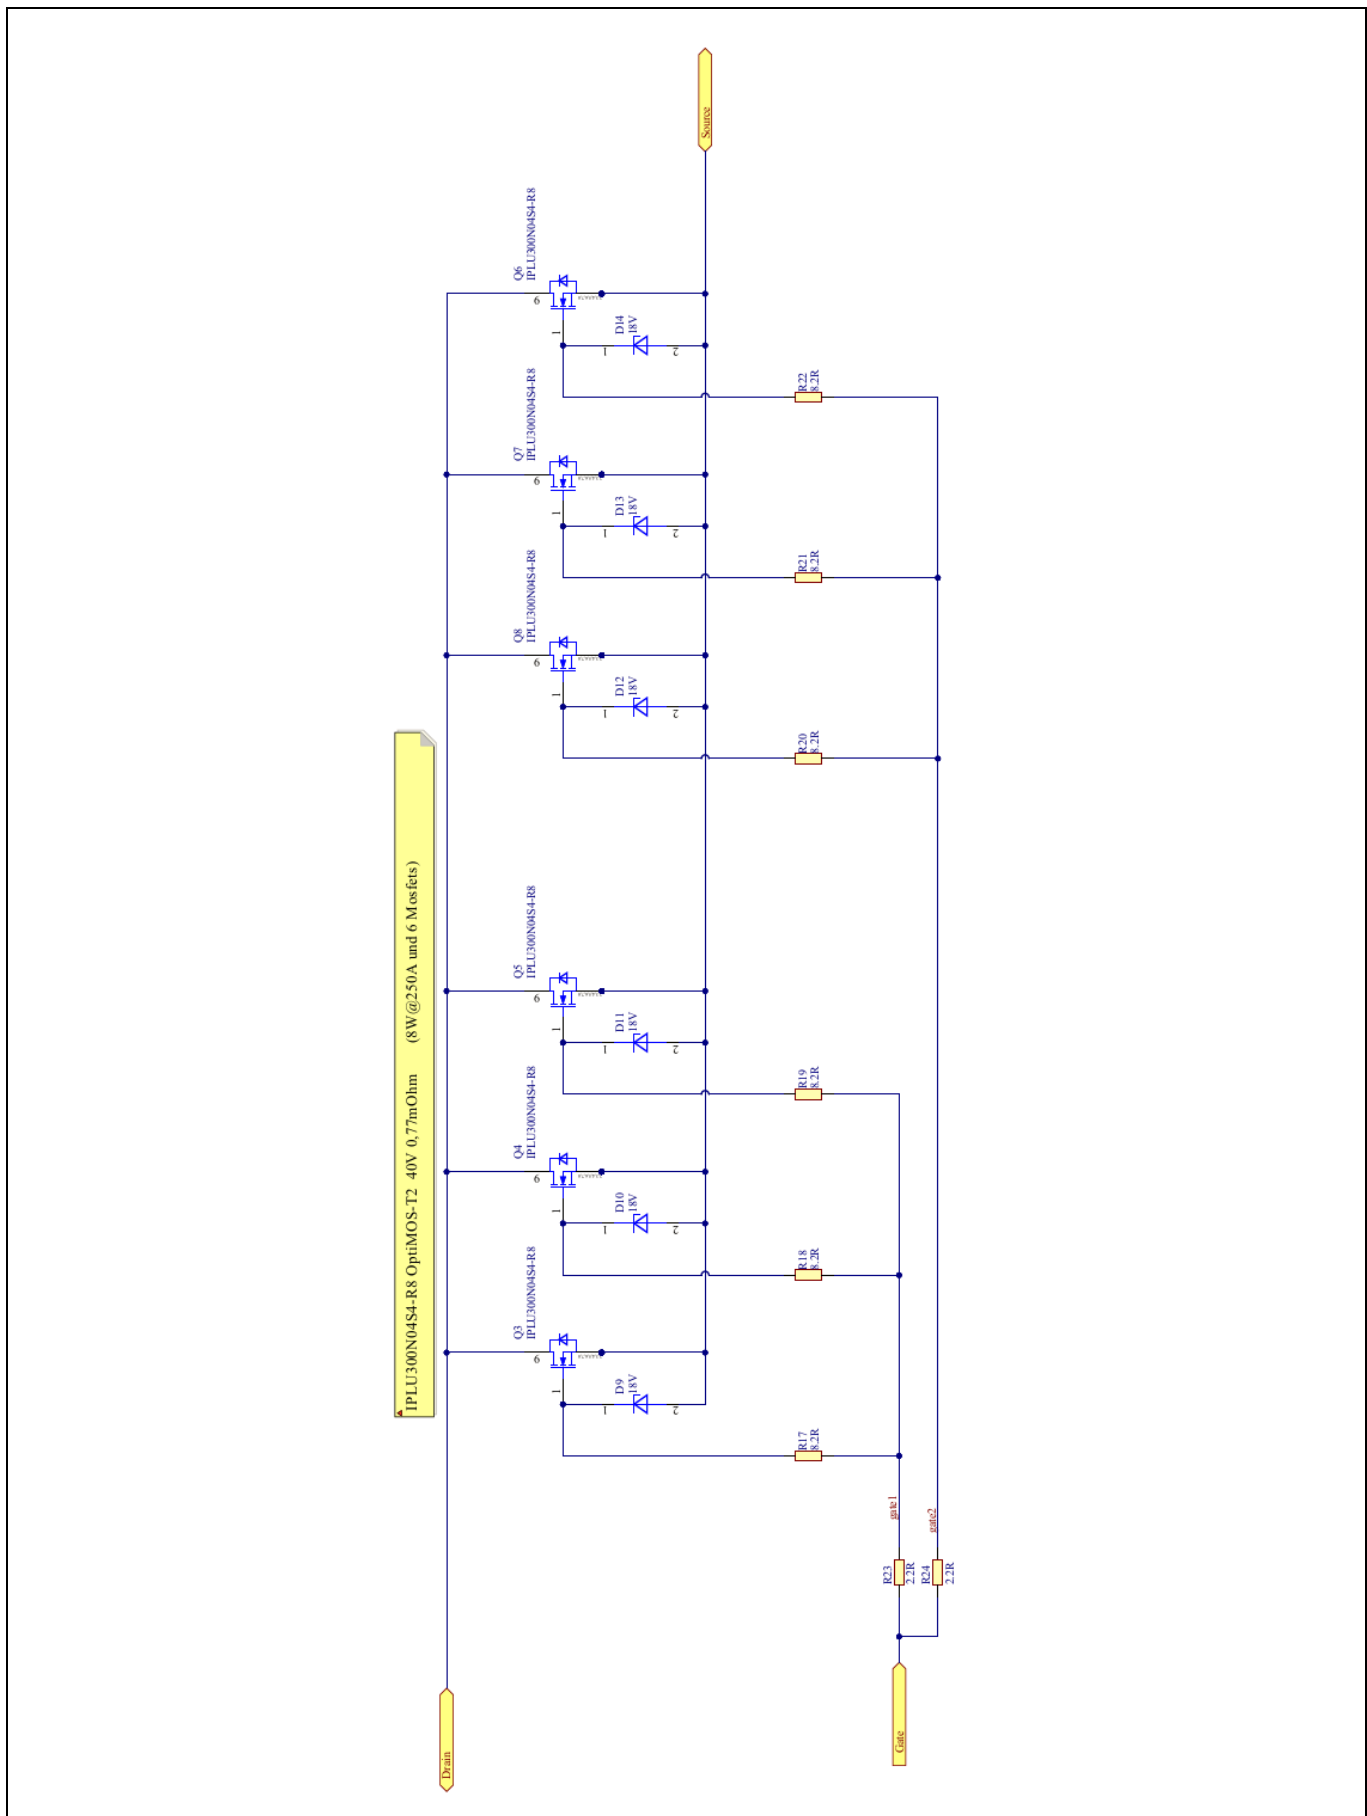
IPLU300N04S4-R8 OptiMOS-T2 40V 0,77mOhm (8W@250A und 6 Mosfets)

Source

Q6
IPLU300N04S4-R8
D14
18V
R22
8.2R

Q7
IPLU300N04S4-R8
D13
18V
R21
8.2R

Q8
IPLU300N04S4-R8
D12
18V
R20
8.2R

Q5
IPLU300N04S4-R8
D11
18V
R19
8.2R

Q4
IPLU300N04S4-R8
D10
18V
R18
8.2R

Q3
IPLU300N04S4-R8
D9
18V
R17
8.2R

gate1
gate2
R23
2.2R
R24
2.2R

Drain
Gate